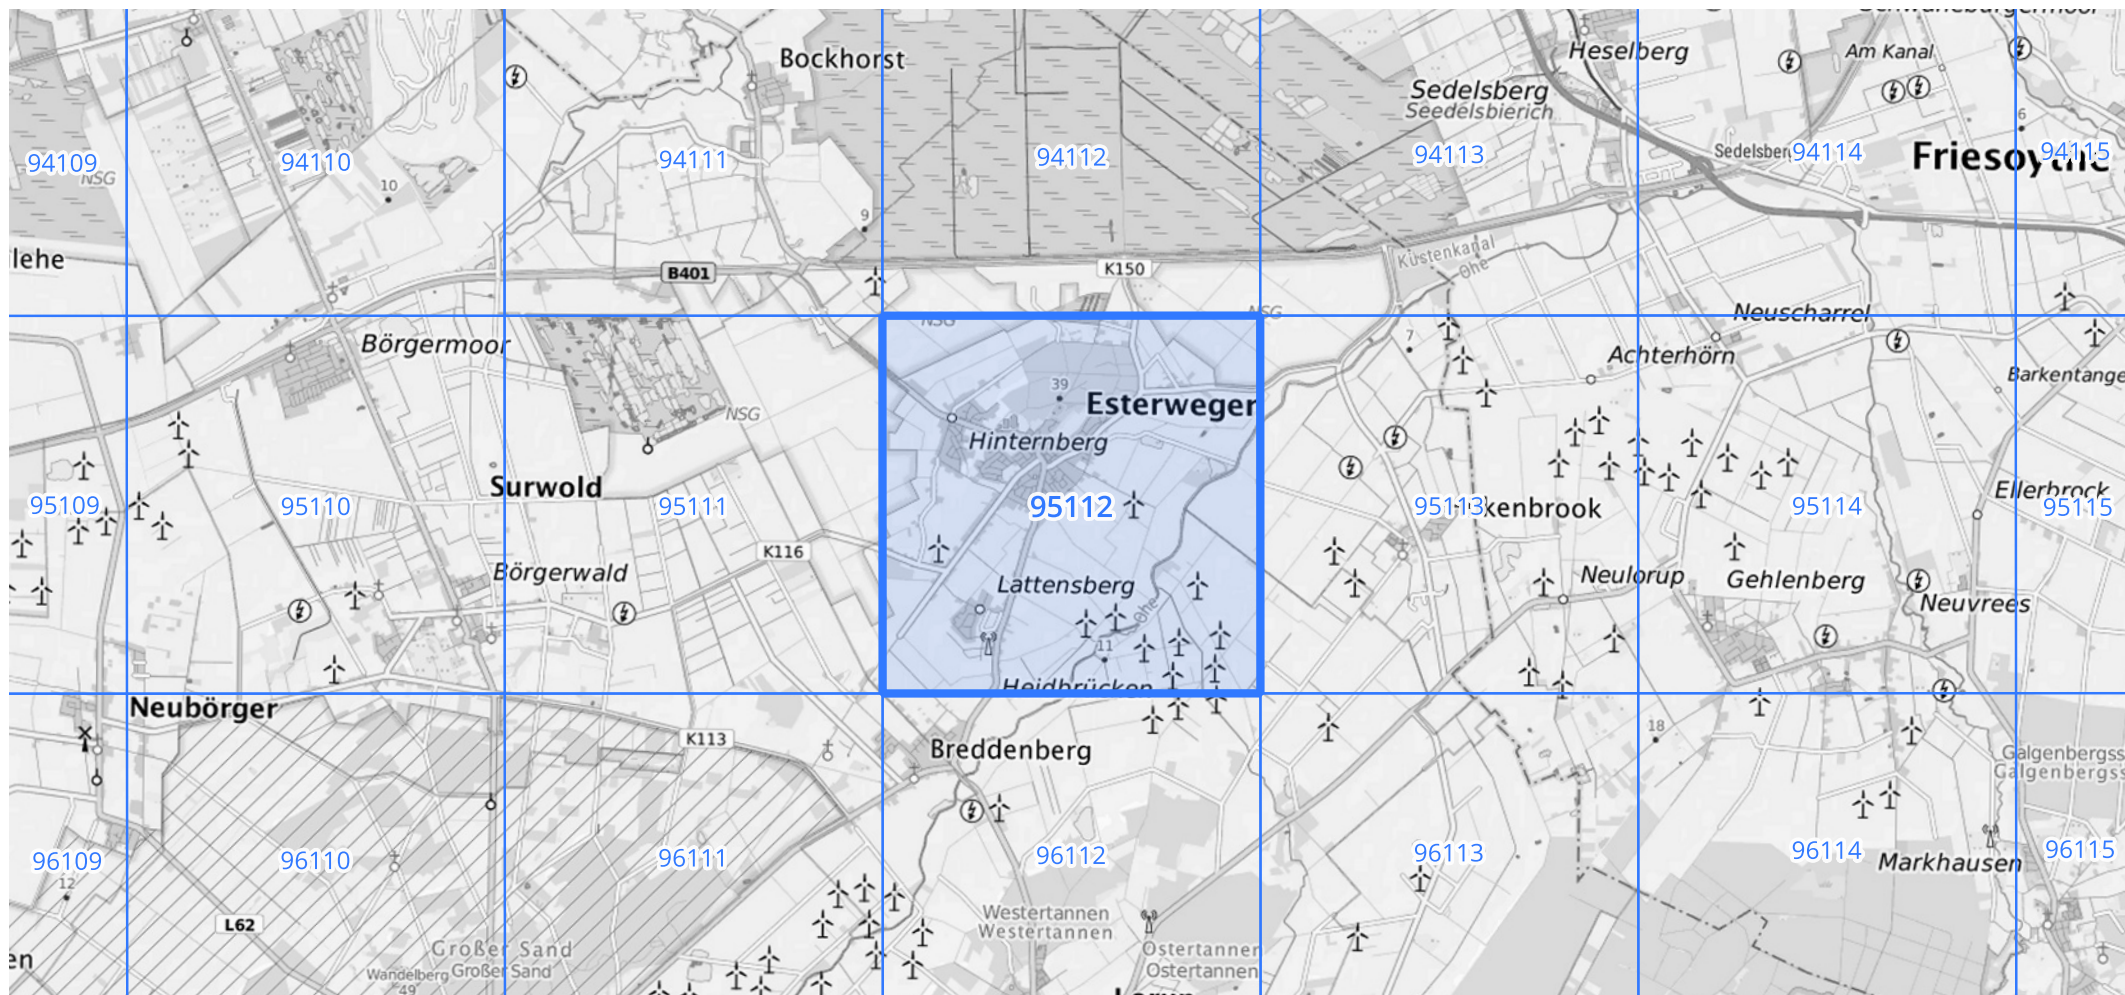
Bockhorst
Heselberg
Am Kanal
Sedelsberg
Seedelsbierich
94109
NSG
94110
10
94111
9
94112
94113
Sedelsberg
94114
Friesoythe
94115
6
lehe
B401
K150
Küstenkanal
Ohe
NSG
Neuscharrel
7
Börgermoor
NSG
39
Esterweger
Achterhörn
Barkentange
Hinternberg
Surwold
95109
95110
95111
95112
95113
kenbrook
95114
Ellerbrock
95115
K116
Börgerwald
Lattensberg
Neulorup
Gehlenberg
Neuvrees
11
Heidbrücken
Ohe
Neubörger
K113
Breddenberg
18
Galgenbergss
Galgenbergss
96109
12
96110
96111
96112
96113
96114
Markhausen
96115
L62
Westertannen
Westertannen
Ostertannen
Ostertannen
en
Großer Sand
Wandelberg
Großer Sand
49